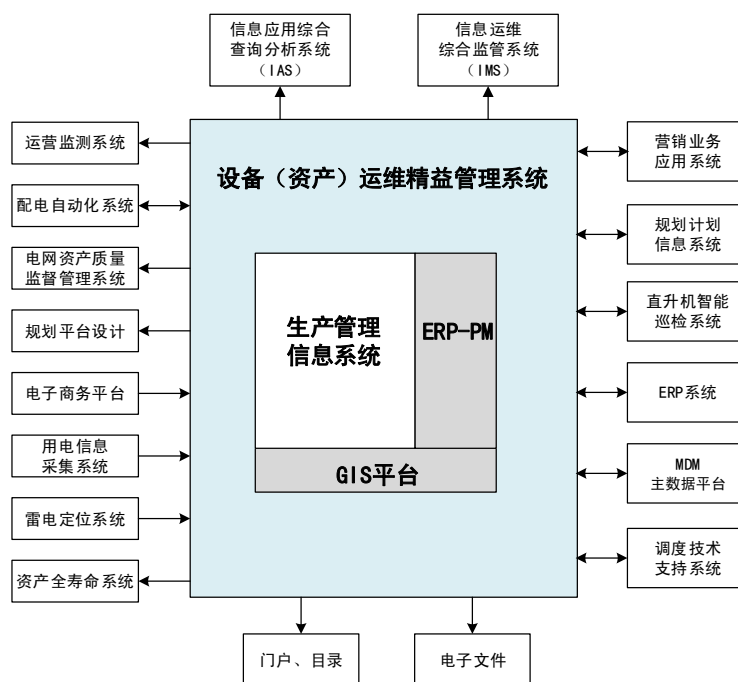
信息应用综合查询分析系统（IAS）

信息运维综合监管系统（IMS）

运营监测系统

配电自动化系统

电网资产质量监督管理系统

规划平台设计

电子商务平台

用电信息采集系统

雷电定位系统

资产全寿命系统

设备（资产）运维精益管理系统

生产管理信息系统

ERP-PM

GIS平台

营销业务应用系统

规划计划信息系统

直升机智能巡检系统

ERP系统

MDM主数据平台

调度技术支持系统

门户、目录

电子文件